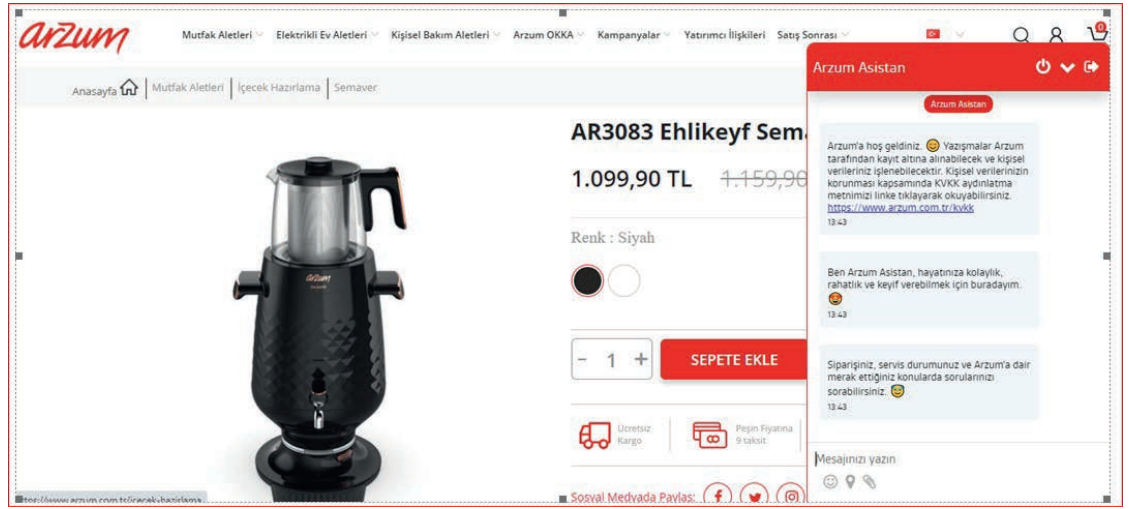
arzum

Mutfak Aletleri Elektrikli Ev Aletleri Kişisel Bakım Aletleri Arzum OKKA Kampanyalar Yatırımcı İlişkileri Satış Sonrası

0

Anasayfa | Mutfak Aletleri | İçecek Hazırlama | Semaver

AR3083 Ehlikeyf Sem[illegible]

1.099,90 TL ~~1.159,90~~

Renk : Siyah

- 1 +

SEPETE EKLE

Ücretsiz Kargo

Peşin Fiyatına 9 taksit

Sosyal Medyada Paylaş:

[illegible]tps://www.arzum.com.tr/icecek-hazirlama

Arzum Asistan

Arzum Asistan

Arzum'a hoş geldiniz. Yazışmalar Arzum tarafından kayıt altına alınabilecek ve kişisel verileriniz işlenebilecektir. Kişisel verilerinizin korunması kapsamında KVKK aydınlatma metnimizi linke tıklayarak okuyabilirsiniz. https://www.arzum.com.tr/kvkk
13:43

Ben Arzum Asistan, hayatınıza kolaylık, rahatlık ve keyif verebilmek için buradayım.
13:43

Siparişiniz, servis durumunuz ve Arzum'a dair merak ettiğiniz konularda sorularınızı sorabilirsiniz.
13:43

Mesajınızı yazın